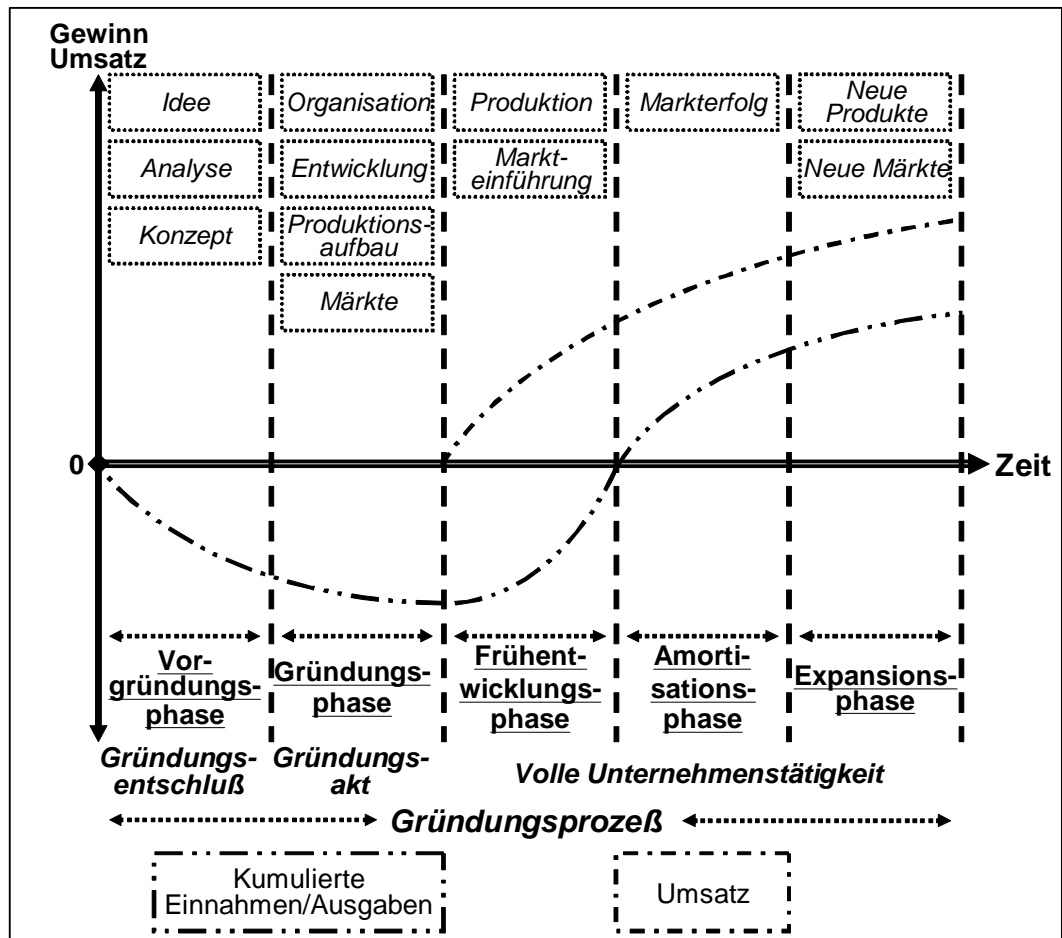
Gewinn
Umsatz

Idee

Analyse

Konzept

Organisation

Entwicklung

Produktionsaufbau

Märkte

Produktion

Markteinführung

Markterfolg

Neue Produkte

Neue Märkte

0

Zeit

Vorgründungsphase

Gründungsphase

Frühentwicklungsphase

Amortisationsphase

Expansionsphase

Gründungsentschluß

Gründungsakt

Volle Unternehmenstätigkeit

Gründungsprozeß

Kumulierte Einnahmen/Ausgaben

Umsatz